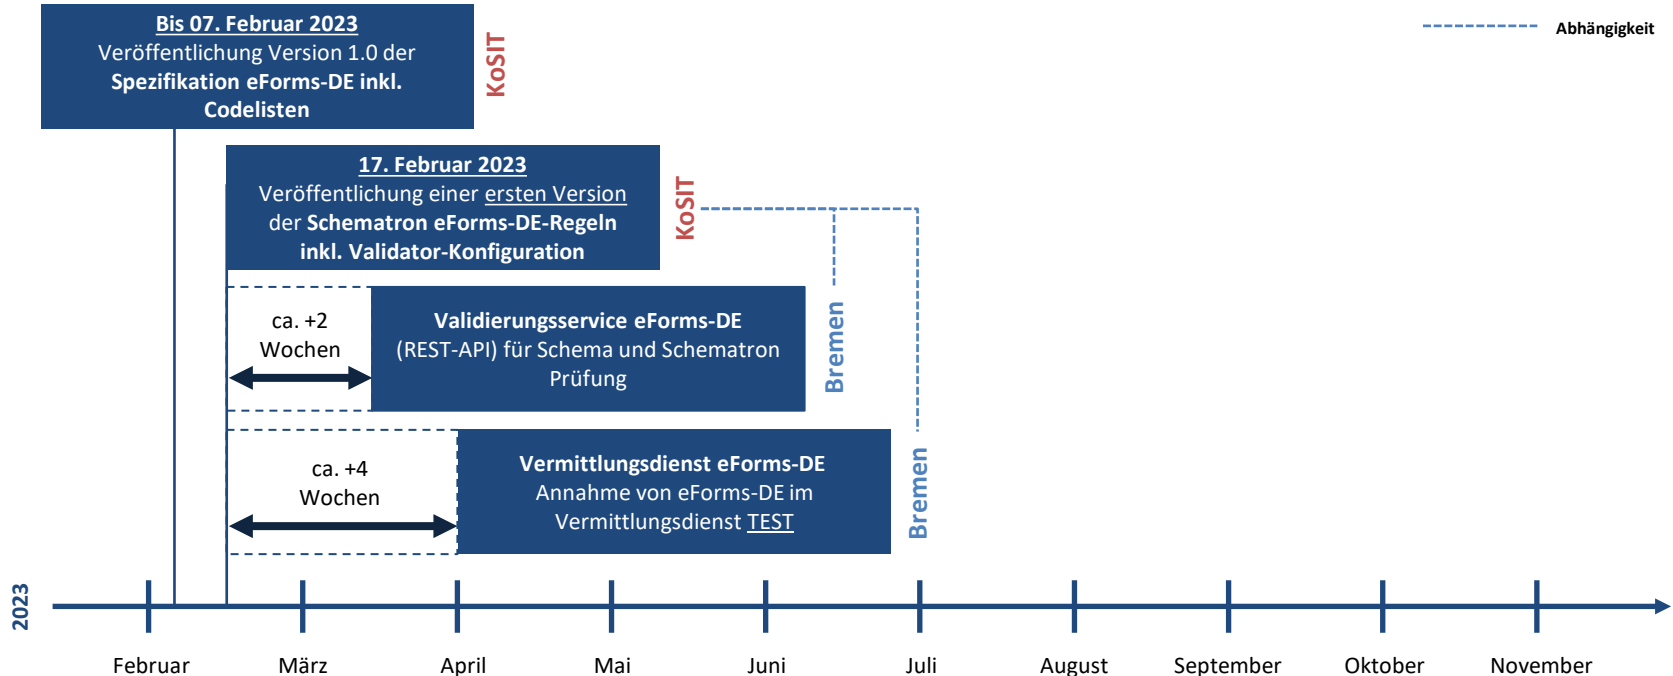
Bis 07. Februar 2023
Veröffentlichung Version 1.0 der Spezifikation eForms-DE inkl. Codelisten

KoSIT

Abhängigkeit

17. Februar 2023
Veröffentlichung einer ersten Version der Schematron eForms-DE-Regeln inkl. Validator-Konfiguration

KoSIT

ca. +2 Wochen

Validierungsservice eForms-DE (REST-API) für Schema und Schematron Prüfung

Bremen

ca. +4 Wochen

Vermittlungsdienst eForms-DE Annahme von eForms-DE im Vermittlungsdienst TEST

Bremen

2023

Februar März April Mai Juni Juli August September Oktober November